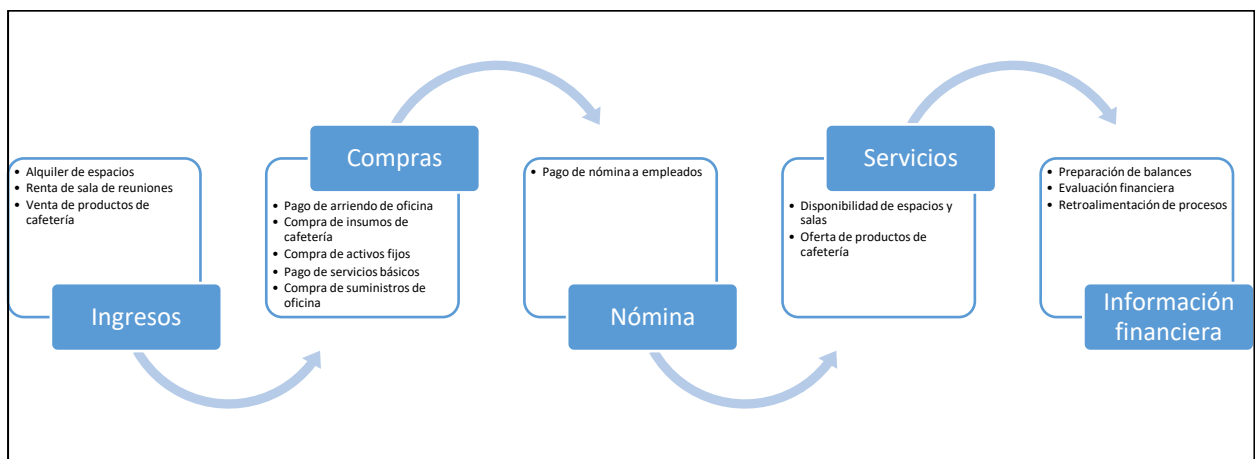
• Alquiler de espacios
• Renta de sala de reuniones
• Venta de productos de cafetería

Ingresos

Compras

• Pago de arriendo de oficina
• Compra de insumos de cafetería
• Compra de activos fijos
• Pago de servicios básicos
• Compra de suministros de oficina

• Pago de nómina a empleados

Nómina

Servicios

• Disponibilidad de espacios y salas
• Oferta de productos de cafetería

• Preparación de balances
• Evaluación financiera
• Retroalimentación de procesos

Información financiera